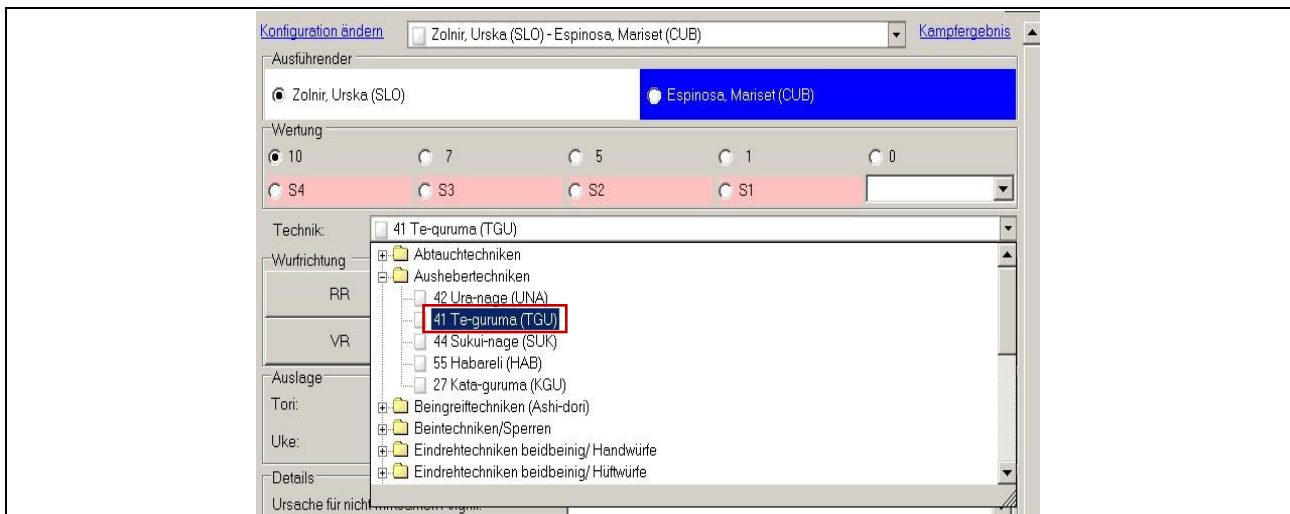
Konfiguration ändern
Zolnir, Urska (SLO) - Espinosa, Mariset (CUB)
Kampfergebnis

Ausführender
Zolnir, Urska (SLO)
Espinosa, Mariset (CUB)

Wertung
10
7
5
1
0
S4
S3
S2
S1

Technik:
41 Te-guruma (TGU)

Wurfrichtung
RR
VR

Auslage
Tori:
Uke:

Details
Ursache für nicht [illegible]

Abtauchtechniken
Aushebertechniken
42 Ura-nage (UNA)
41 Te-guruma (TGU)
44 Sukui-nage (SUK)
55 Habareli (HAB)
27 Kata-guruma (KGU)
Beingreiftechniken (Ashi-dori)
Beintechniken/Sperren
Eindrehtechniken beidbeinig/ Handwürfe
Eindrehtechniken beidbeinig/ Hüftwürfe